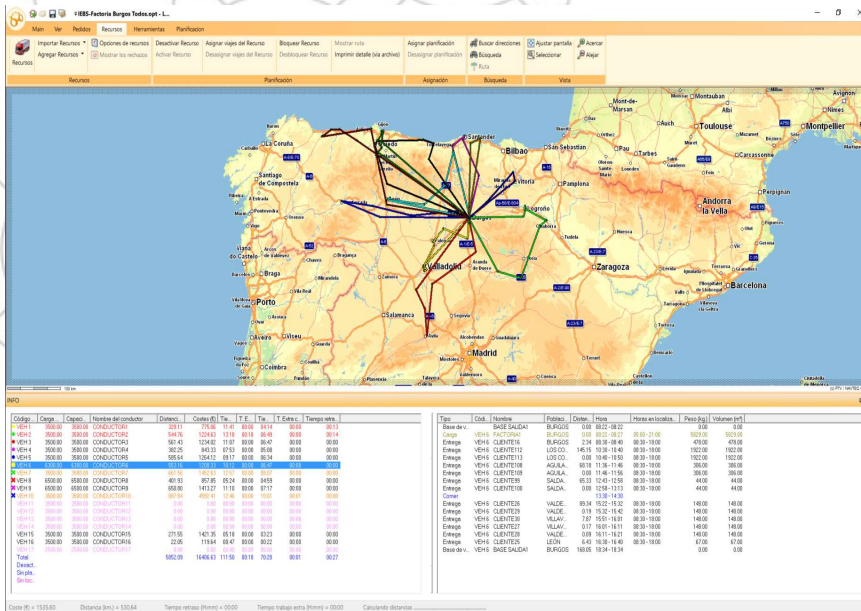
IEBS-Factoria Burgos Todos.opt - L...

Main Ver Pedidos Recursos Herramientas Planificacion

Recursos Importar Recursos Agregar Recursos Opciones de recursos Mostrar los rechazos Desactivar Recurso Activar Recurso Asignar viajes del Recurso Desasignar viajes del Recurso Bloquear Recurso Desbloquear Recurso Mostrar ruta Imprimir detalle (via archivo) Asignar planificación Desasignar planificación Buscar direcciones Búsqueda Ruta Ajustar pantalla Seleccionar Acercar Alejar

Recursos Planificación Asignación Búsqueda Vista

La Coruña Santiago de Compostela Santander Bilbao San Sebastian Pamplona Vitoria Logroño Burgos Valladolid Salamanca Madrid Zaragoza Andorra la Vella Barcelona Toulouse Montpellier Auch Pau Tarbes Perpignan Girona Tarragona Porto Braga Viseu Coimbra Aveiro Vigo Pontevedra Ourense Bragança Segovia Soria Huesca Lleida Nîmes Albi Carcassonne Montauban Mont-de-Marsan Lourdes Tudela Teruel

INFO

| Código | Carga | Capaci. | Nombre del conductor | Distanci. | Costes (€) | Tie. | T. E. | Tie. | T. Extra c. | Tiempo retra. |
|---|---|---|---|---|---|---|---|---|---|---|
| VEH 1 | 3500.00 | 3500.00 | CONDUCTOR1 | 329.11 | 775.06 | 11:41 | 00:00 | 04:14 | 00:00 | 00:13 |
| VEH 2 | 3500.00 | 3500.00 | CONDUCTOR2 | 544.76 | 1224.63 | 13:18 | 00:18 | 05:49 | 00:00 | 00:14 |
| VEH 3 | 3500.00 | 3500.00 | CONDUCTOR3 | 561.43 | 1234.02 | 11:07 | 00:00 | 06:47 | 00:00 | 00:00 |
| VEH 4 | 3500.00 | 3500.00 | CONDUCTOR4 | 382.25 | 843.33 | 07:53 | 00:00 | 05:08 | 00:00 | 00:00 |
| VEH 5 | 3500.00 | 3500.00 | CONDUCTOR5 | 585.64 | 1254.12 | 09:17 | 00:00 | 06:34 | 00:00 | 00:00 |
| VEH 6 | 6300.00 | 6300.00 | CONDUCTOR6 | 553.16 | 1208.33 | 10:12 | 00:00 | 06:47 | 00:00 | 00:00 |
| VEH 7 | 3500.00 | 3500.00 | CONDUCTOR7 | 667.56 | 1452.93 | 12:07 | 00:00 | 08:07 | 00:00 | 00:00 |
| VEH 8 | 6500.00 | 6500.00 | CONDUCTOR8 | 401.93 | 857.85 | 05:24 | 00:00 | 04:59 | 00:00 | 00:00 |
| VEH 9 | 6500.00 | 6500.00 | CONDUCTOR9 | 658.00 | 1413.27 | 11:10 | 00:00 | 07:17 | 00:00 | 00:00 |
| VEH 10 | 3500.00 | 3500.00 | CONDUCTOR10 | 667.84 | 4550.41 | 12:46 | 00:00 | 10:01 | 00:00 | 00:00 |
| VEH 11 | 3500.00 | 3500.00 | CONDUCTOR11 | 0.00 | 0.00 | 00:00 | 00:00 | 00:00 | 00:00 | 00:00 |
| VEH 12 | 3500.00 | 3500.00 | CONDUCTOR12 | 0.00 | 0.00 | 00:00 | 00:00 | 00:00 | 00:00 | 00:00 |
| VEH 13 | 3500.00 | 3500.00 | CONDUCTOR13 | 0.00 | 0.00 | 00:00 | 00:00 | 00:00 | 00:00 | 00:00 |
| VEH 14 | 3500.00 | 3500.00 | CONDUCTOR14 | 0.00 | 0.00 | 00:00 | 00:00 | 00:00 | 00:00 | 00:00 |
| VEH 15 | 3500.00 | 3500.00 | CONDUCTOR15 | 271.55 | 1421.35 | 05:18 | 00:00 | 03:23 | 00:00 | 00:00 |
| VEH 16 | 3500.00 | 3500.00 | CONDUCTOR16 | 22.05 | 119.64 | 00:47 | 00:00 | 00:22 | 00:00 | 00:00 |
| VEH 17 | 2500.00 | 2500.00 | CONDUCTOR17 | 0.00 | 0.00 | 00:00 | 00:00 | 00:00 | 00:00 | 00:00 |
| Total | | | | 5952.09 | 16406.63 | 111:50 | 00:18 | 70:29 | 00:01 | 00:27 |
| Desact. | | | | | | | | | | |
| Sin pla. | | | | | | | | | | |
| Sin loc. | | | | | | | | | | |

| Tipo | Códi. | Nombre | Poblaci. | Distan. | Hora | Horas en localiza. | Peso (kg) | Volumen (m³) |
|---|---|---|---|---|---|---|---|---|
| Base de v. | VEH 6 | BASE SAUDA1 | BURGOS | 0.00 | 08:22 - 08:22 | | 0.00 | 0.00 |
| Carga | VEH 6 | FACTORIA1 | BURGOS | 0.00 | 08:22 - 08:27 | 05:00 - 21:00 | 5929.00 | 5929.00 |
| Entrega | VEH 6 | CLIENTE16 | BURGOS | 2.34 | 08:30 - 08:40 | 08:30 - 18:00 | 478.00 | 478.00 |
| Entrega | VEH 6 | CLIENTE112 | LOS CO. | 145.15 | 10:30 - 10:40 | 08:30 - 18:00 | 1922.00 | 1922.00 |
| Entrega | VEH 6 | CLIENTE113 | LOS CO. | 0.00 | 10:40 - 10:50 | 08:30 - 18:00 | 1922.00 | 1922.00 |
| Entrega | VEH 6 | CLIENTE108 | AGUILA. | 80.18 | 11:36 - 11:46 | 08:30 - 18:00 | 386.00 | 386.00 |
| Entrega | VEH 6 | CLIENTE109 | AGUILA. | 0.00 | 11:46 - 11:56 | 08:30 - 18:00 | 386.00 | 386.00 |
| Entrega | VEH 6 | CLIENTE107 | SALDA. | 65.33 | 12:43 - 12:58 | 08:30 - 18:00 | 44.00 | 44.00 |
| Entrega | VEH 6 | CLIENTE106 | SALDA. | 0.00 | 12:58 - 13:13 | 08:30 - 18:00 | 44.00 | 44.00 |
| Comer | | | | | 13:38 - 14:38 | | | |
| Entrega | VEH 6 | CLIENTE26 | VALDE. | 89.34 | 15:22 - 15:32 | 08:30 - 18:00 | 149.00 | 149.00 |
| Entrega | VEH 6 | CLIENTE29 | VALDE. | 0.19 | 15:32 - 15:42 | 08:30 - 18:00 | 149.00 | 149.00 |
| Entrega | VEH 6 | CLIENTE30 | VILLAV. | 7.87 | 15:51 - 16:01 | 08:30 - 18:00 | 149.00 | 149.00 |
| Entrega | VEH 6 | CLIENTE27 | VILLAV. | 0.17 | 16:01 - 16:11 | 08:30 - 18:00 | 149.00 | 149.00 |
| Entrega | VEH 6 | CLIENTE28 | VALDE. | 0.09 | 16:11 - 16:21 | 08:30 - 18:00 | 149.00 | 149.00 |
| Entrega | VEH 6 | CLIENTE25 | LEON | 6.45 | 16:36 - 16:46 | 08:30 - 18:00 | 67.00 | 67.00 |
| Base de v. | VEH 6 | BASE SAUDA1 | BURGOS | 168.05 | 18:34 - 18:34 | | 0.00 | 0.00 |

Coste (€) = 1535.60 Distancia (km) = 530.64 Tiempo retraso (Hmm) = 00:00 Tiempo trabajo extra (Hmm) = 00:00 Calculando distancias